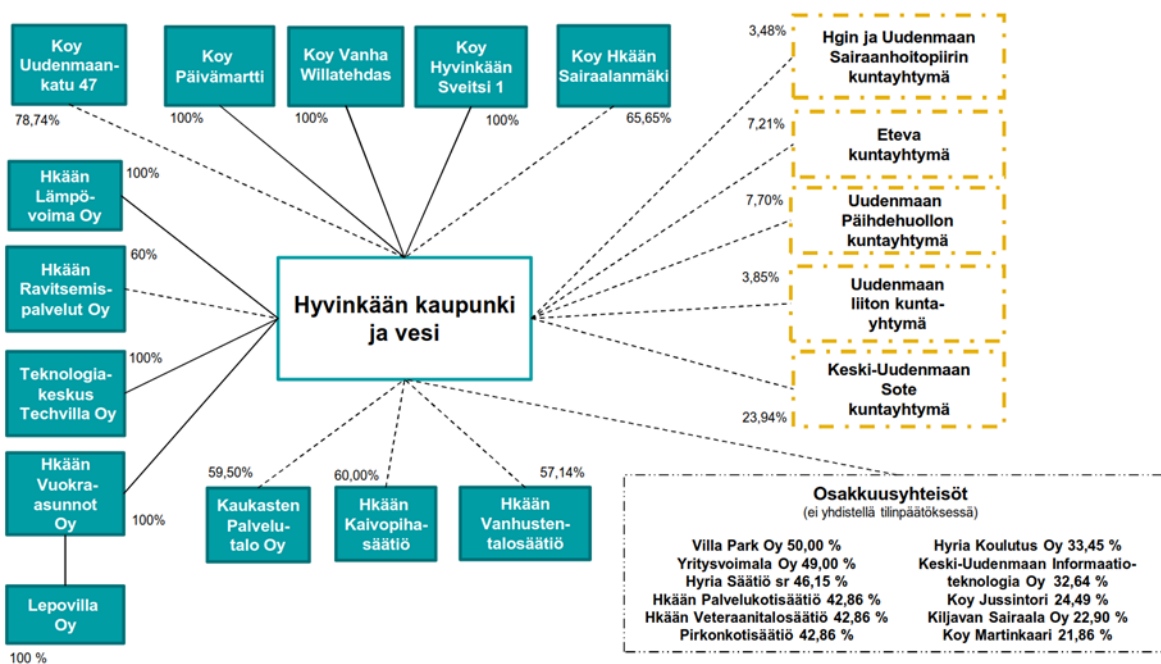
Koy Uudenmaankatu 47
78,74%

Koy Päivämartti
100%

Koy Vanha Willatehdas
100%

Koy Hyvinkään Sveitsi 1
100%

Koy Hkään Sairaalanmäki
65,65%

3,48%
Hgin ja Uudenmaan Sairaanhoitopiirin kuntayhtymä

7,21%
Eteva kuntayhtymä

7,70%
Uudenmaan Päihdehuollon kuntayhtymä

3,85%
Uudenmaan liiton kuntayhtymä

Keski-Uudenmaan Sote kuntayhtymä
23,94%

Hkään Lämpövoima Oy
100%

Hkään Ravitsemispalvelut Oy
60%

Teknologiakeskus Techvilla Oy
100%

Hkään Vuokra-asunnot Oy
100%

Lepovilla Oy
100 %

Hyvinkään kaupunki ja vesi

59,50%
Kaukasten Palvelutalo Oy

60,00%
Hkään Kaivopihasäätiö

57,14%
Hkään Vanhustentalosäätiö

Osakkuusyhteisöt
(ei yhdistellä tilinpäätöksessä)

Villa Park Oy 50,00 %
Yritysvoimala Oy 49,00 %
Hyria Säätiö sr 46,15 %
Hkään Palvelukotisäätiö 42,86 %
Hkään Veteraanitalosäätiö 42,86 %
Pirkonkotisäätiö 42,86 %

Hyria Koulutus Oy 33,45 %
Keski-Uudenmaan Informaatioteknologia Oy 32,64 %
Koy Jussintori 24,49 %
Kiljavan Sairaala Oy 22,90 %
Koy Martinkaari 21,86 %